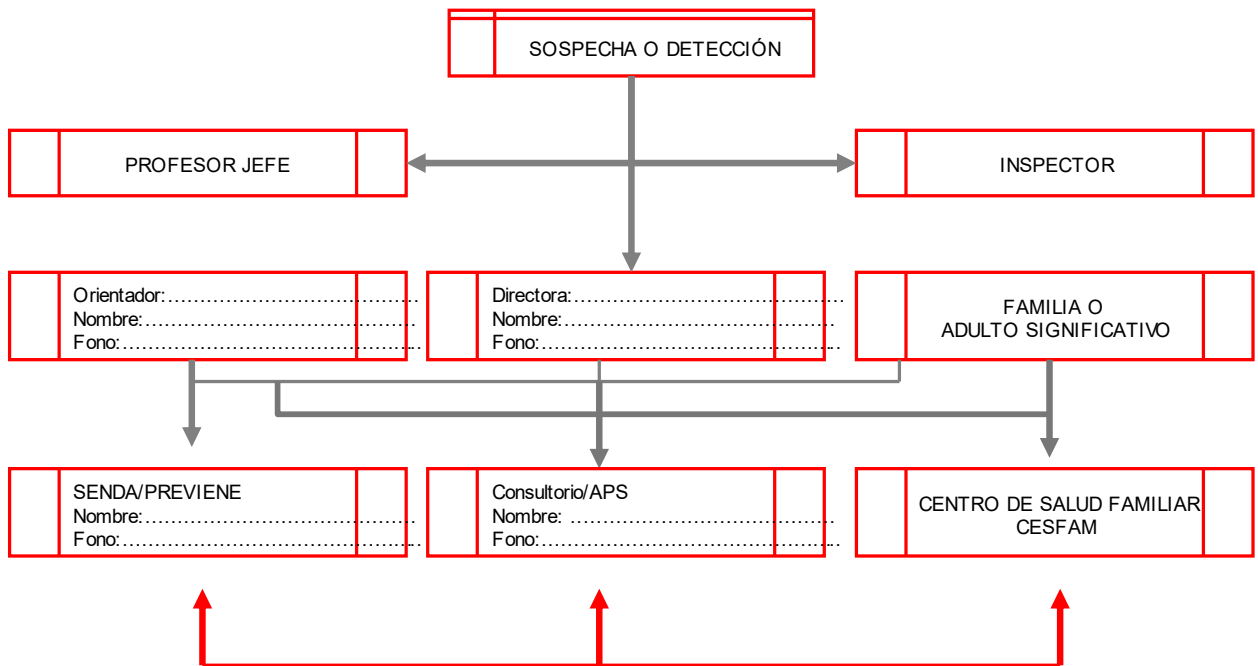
SOSPECHA O DETECCIÓN

PROFESOR JEFE

INSPECTOR

Orientador:……………………………………
Nombre:………………………………………
Fono:…………………………………………

Directora:……………………………………
Nombre:………………………………………
Fono:…………………………………………

FAMILIA O
ADULTO SIGNIFICATIVO

SENDA/PREVIENE
Nombre:………………………………………
Fono:…………………………………………

Consultorio/APS
Nombre: ………………………………………
Fono:…………………………………………

CENTRO DE SALUD FAMILIAR
CESFAM